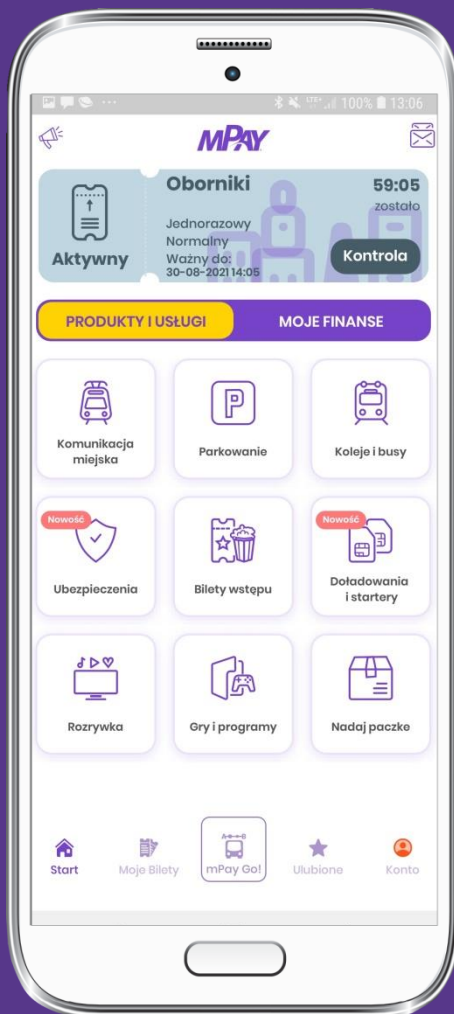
100% 13:06

mPAY

Aktywny

Oborniki

59:05
zostało

Jednorazowy
Normalny
Ważny do:
30-08-2021 14:05

Kontrola

PRODUKTY I USŁUGI

MOJE FINANSE

Komunikacja miejska

Parkowanie

Koleje i busy

Nowość

Ubezpieczenia

Bilety wstępu

Nowość

Doładowania i startery

Rozrywka

Gry i programy

Nadaj paczkę

Start

Moje Bilety

mPay Go!

Ulubione

Konto